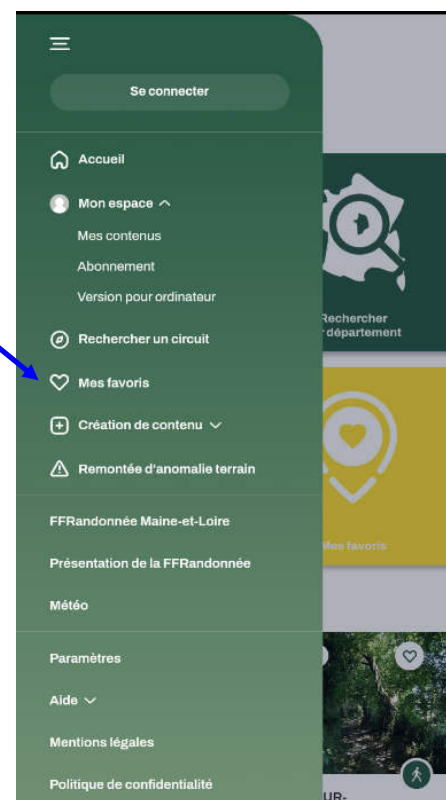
Se connecter

Accueil

Mon espace

Mes contenus

Abonnement

Version pour ordinateur

Rechercher un circuit

Mes favoris

Création de contenu

Remontée d'anomalie terrain

FFRandonnée Maine-et-Loire

Présentation de la FFRandonnée

Météo

Paramètres

Aide

Mentions légales

Politique de confidentialité

Rechercher
r département

Mes favoris

UR-